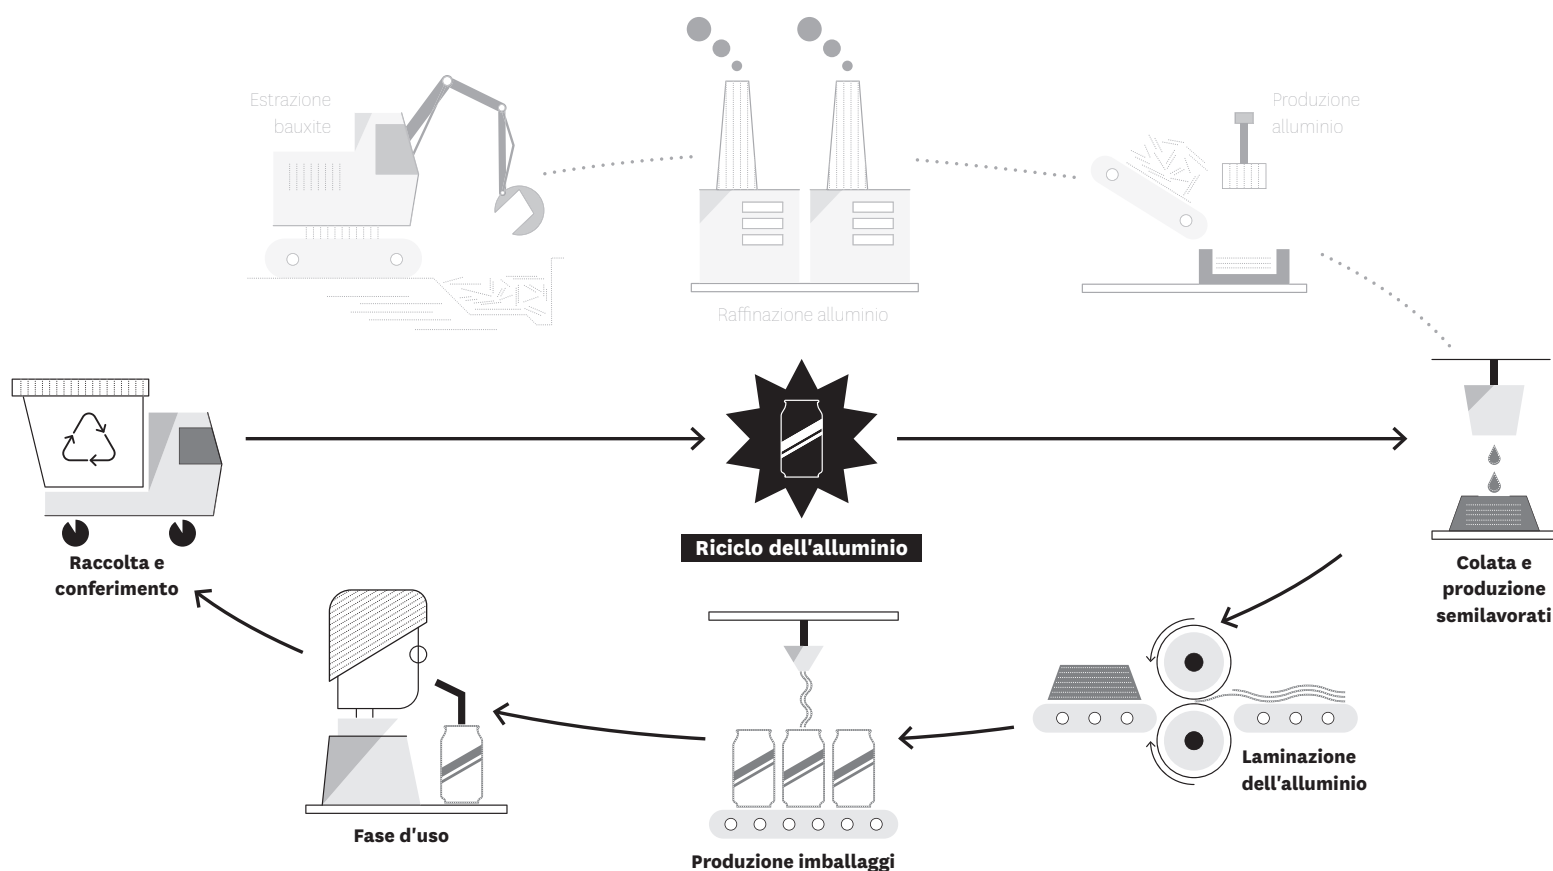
Estrazione bauxite

Raffinazione alluminio

Produzione alluminio

Raccolta e conferimento

Riciclo dell'alluminio

Colata e produzione semilavorati

Laminazione dell'alluminio

Produzione imballaggi

Fase d'uso